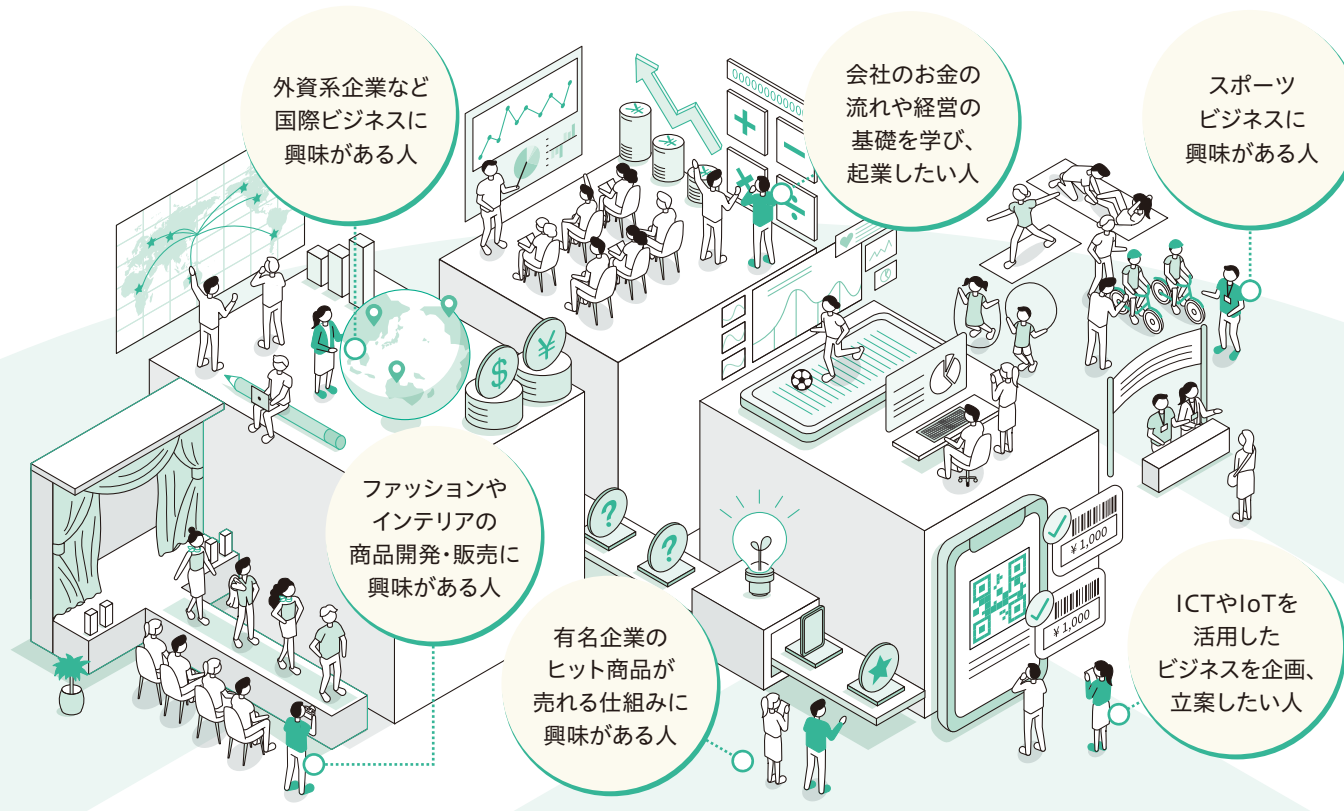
外資系企業など
国際ビジネスに
興味がある人

会社のお金の
流れや経営の
基礎を学び、
起業したい人

スポーツ
ビジネスに
興味がある人

ファッションや
インテリアの
商品開発・販売に
興味がある人

有名企業の
ヒット商品が
売れる仕組みに
興味がある人

ICTやIoTを
活用した
ビジネスを企画、
立案したい人

¥1,000

¥1,000